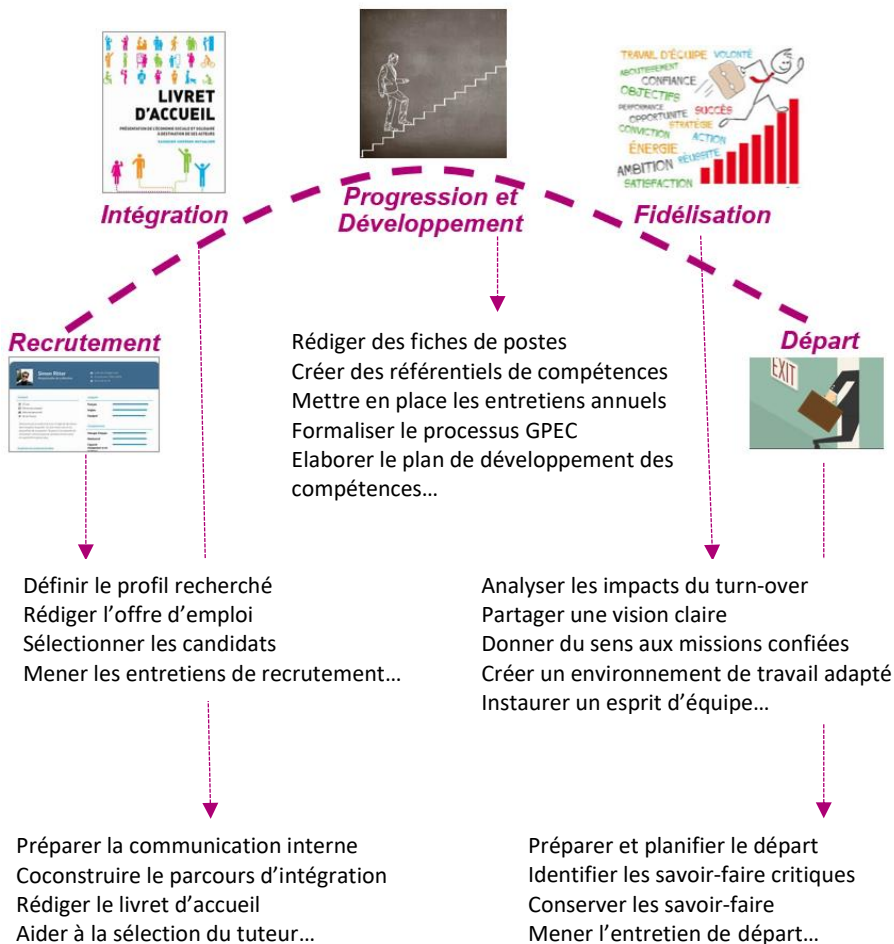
LIVRET D'ACCUEIL

PRÉSENTATION DE L'ÉCONOMIE SOCIALE ET SOLIDAIRE À DESTINATION DE SES ACTEURS

TRAVAIL D'ÉQUIPE VOLONTÉ ABOUTISSEMENT CONFIANCE OBJECTIFS PERFORMANCE OPPORTUNITÉ SUCCÈS STRATÉGIE CONVICTION ACTION ÉNERGIE RÉUSSITE AMBITION SATISFACTION

Intégration

Progression et Développement

Fidélisation

Recrutement

Simon Ritter

Départ

EXIT

Rédiger des fiches de postes
Créer des référentiels de compétences
Mettre en place les entretiens annuels
Formaliser le processus GPEC
Elaborer le plan de développement des compétences…

Définir le profil recherché
Rédiger l'offre d'emploi
Sélectionner les candidats
Mener les entretiens de recrutement…

Analyser les impacts du turn-over
Partager une vision claire
Donner du sens aux missions confiées
Créer un environnement de travail adapté
Instaurer un esprit d'équipe…

Préparer la communication interne
Coconstruire le parcours d'intégration
Rédiger le livret d'accueil
Aider à la sélection du tuteur…

Préparer et planifier le départ
Identifier les savoir-faire critiques
Conserver les savoir-faire
Mener l'entretien de départ…